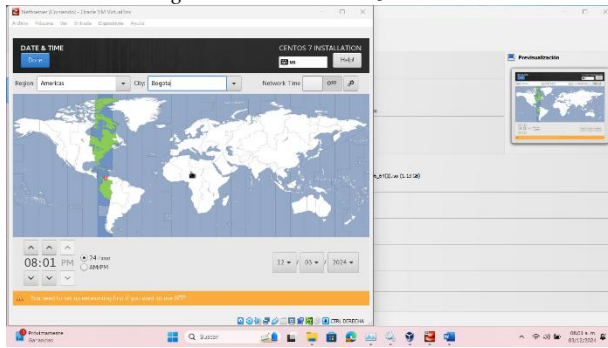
Nettserver [Corriendo] - Oracle VM VirtualBox
Archivo Máquina Ver Entrada Dispositivos Ayuda

DATE & TIME
Done

CENTOS 7 INSTALLATION
us
Help!

Region: Americas
City: Bogota
Network Time OFF

08:01 PM
24-hour
AM/PM

12 03 2024

You need to set up networking first if you want to use NTP.

Previsualización

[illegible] (1.15 GB)

CTRL DERECHA

Próximamente
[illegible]

Q Buscar

08:01 p.m.
03/12/2024